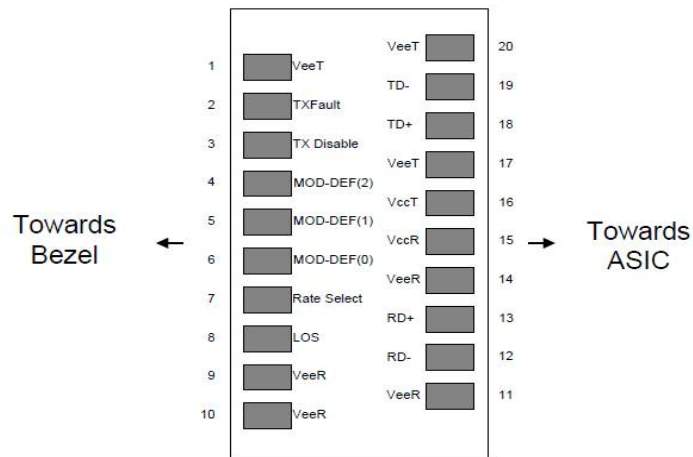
Towards Bezel

1 VeeT
2 TXFault
3 TX Disable
4 MOD-DEF(2)
5 MOD-DEF(1)
6 MOD-DEF(0)
7 Rate Select
8 LOS
9 VeeR
10 VeeR

VeeT 20
TD- 19
TD+ 18
VeeT 17
VccT 16
VccR 15
VeeR 14
RD+ 13
RD- 12
VeeR 11

Towards ASIC